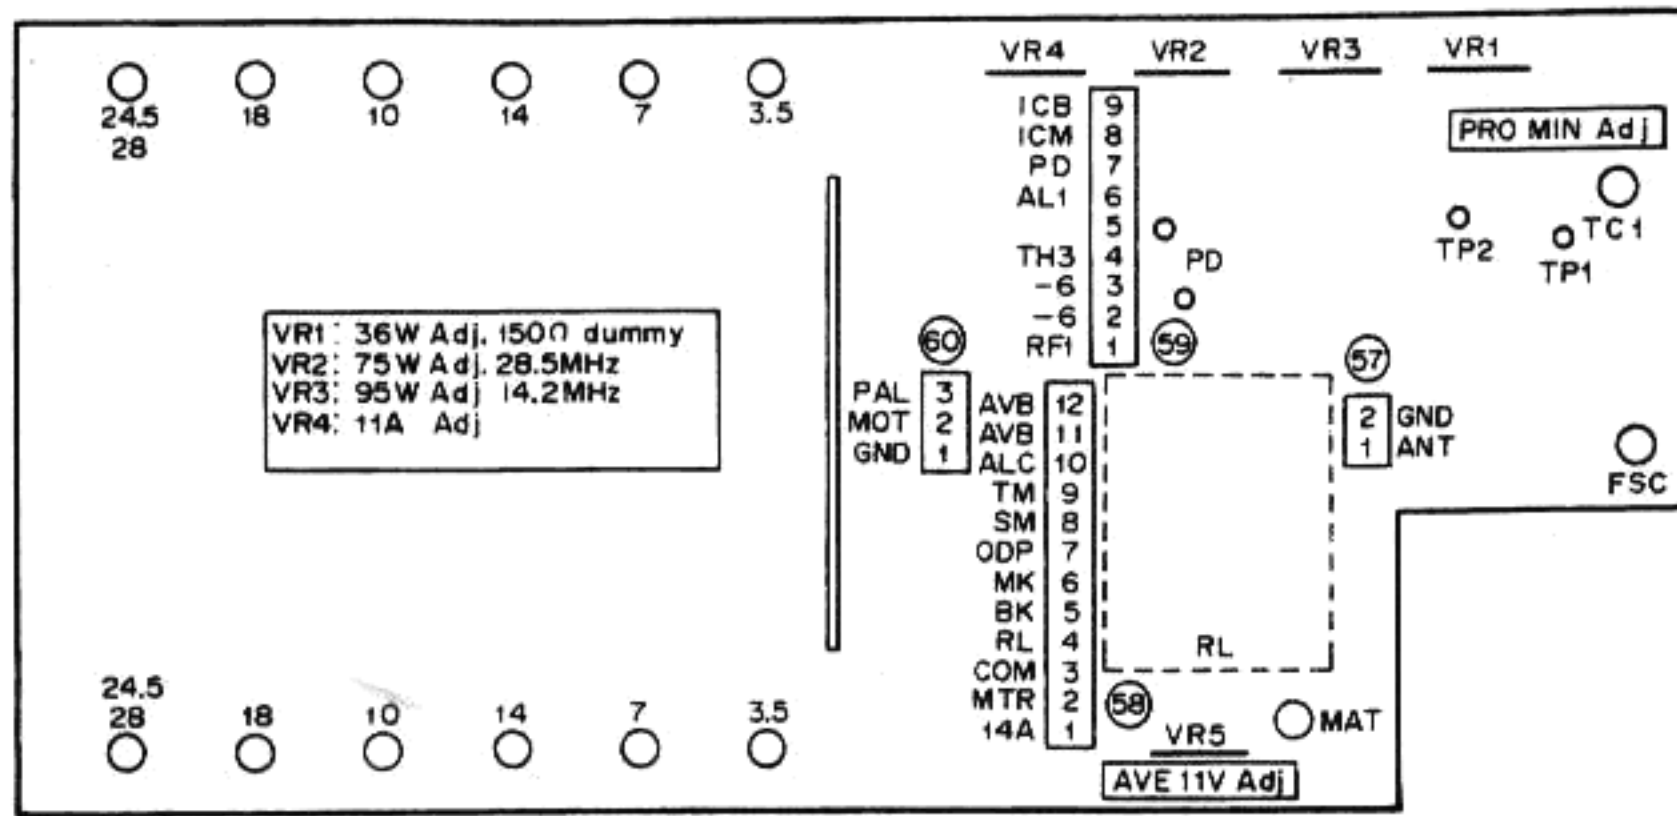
24.5
28

18

10

14

7

3.5

VR4

VR2

VR3

VR1

PRO MIN Adj

| ICB | 9 |
|---|---|
| ICM | 8 |
| PD | 7 |
| AL1 | 6 |
| | 5 |
| TH3 | 4 |
| −6 | 3 |
| −6 | 2 |
| RF1 | 1 |

PD

TP2

TC1

TP1

VR1: 36W Adj. 150Ω dummy
VR2: 75W Adj. 28.5MHz
VR3: 95W Adj 14.2MHz
VR4: 11A Adj

60

59

57

| PAL | 3 |
|---|---|
| MOT | 2 |
| GND | 1 |

| AVB | 12 |
|---|---|
| AVB | 11 |
| ALC | 10 |
| TM | 9 |
| SM | 8 |
| ODP | 7 |
| MK | 6 |
| BK | 5 |
| RL | 4 |
| COM | 3 |
| MTR | 2 |
| 14A | 1 |

| 2 | GND |
|---|---|
| 1 | ANT |

FSC

RL

58

VR5

AVE 11V Adj

MAT

24.5
28

18

10

14

7

3.5